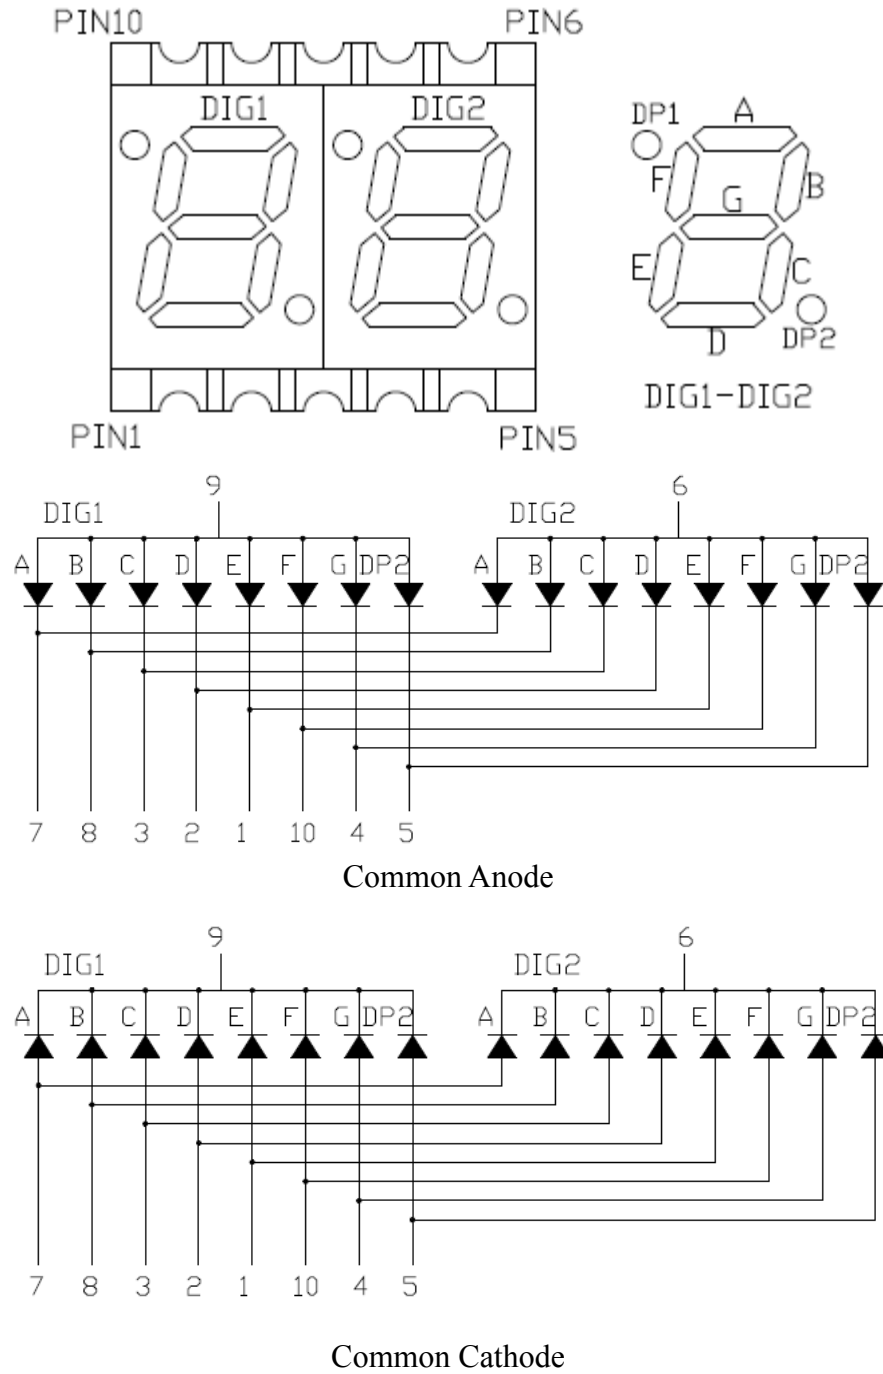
PIN10
PIN6
DIG1
DIG2
DP1
A
F
B
G
E
C
D
DP2
DIG1-DIG2
PIN1
PIN5

9
DIG1
6
DIG2
A B C D E F G DP2
A B C D E F G DP2
7 8 3 2 1 10 4 5

Common Anode

9
DIG1
6
DIG2
A B C D E F G DP2
A B C D E F G DP2
7 8 3 2 1 10 4 5

Common Cathode